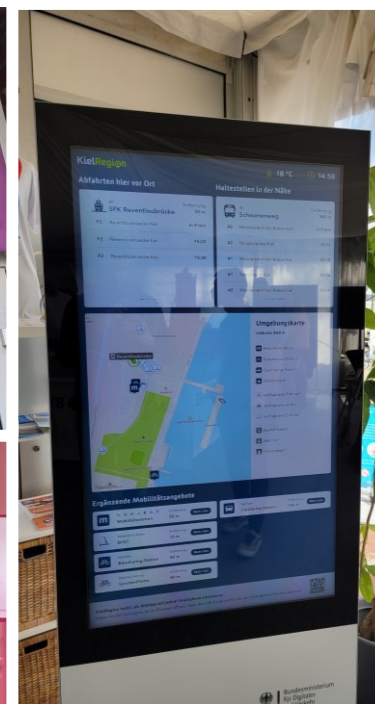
KielRegion

18 °C

14:58

Abfahrten hier vor Ort

Haltestellen in der Nähe

SFK Reventloubrücke

Schwanenweg

F2

F2

F2

Umgebungskarte

Reventloubrücke

Ergänzende Mobilitätsangebote

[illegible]

Bundesministerium für Digitales und Verkehr